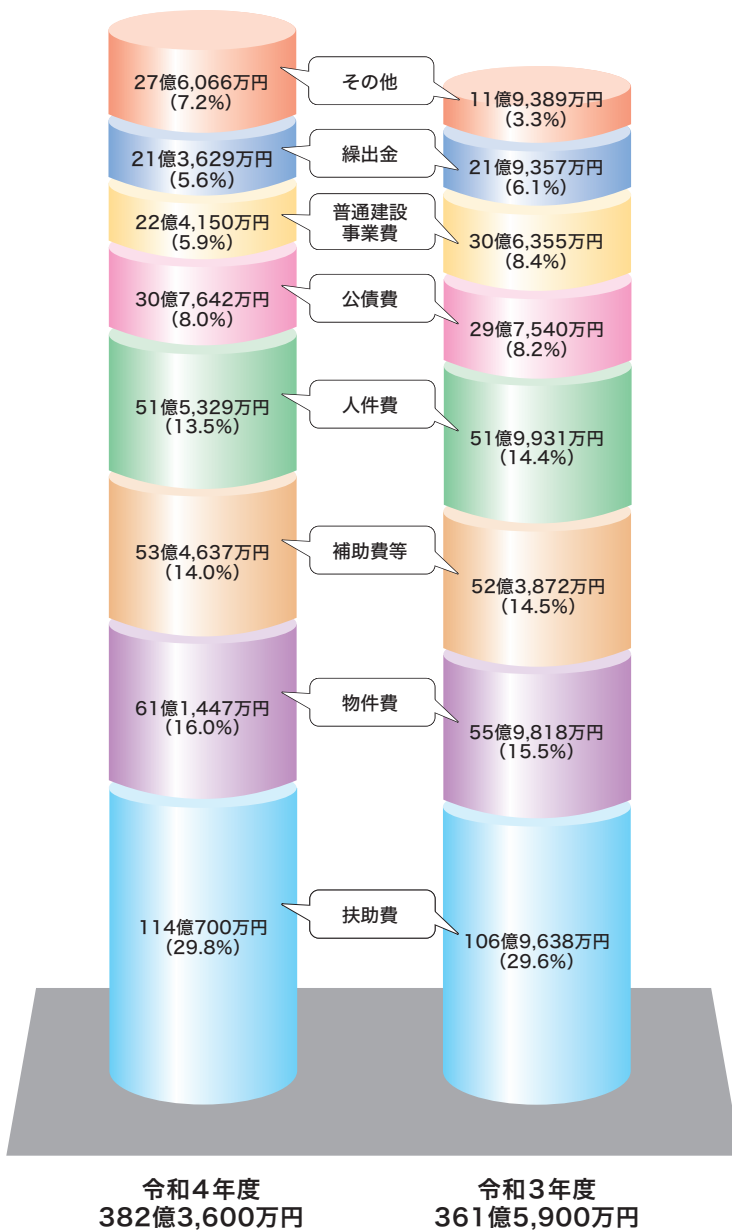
27億6,066万円
(7.2%)

その他

11億9,389万円
(3.3%)

21億3,629万円
(5.6%)

繰出金

21億9,357万円
(6.1%)

22億4,150万円
(5.9%)

普通建設事業費

30億6,355万円
(8.4%)

30億7,642万円
(8.0%)

公債費

29億7,540万円
(8.2%)

51億5,329万円
(13.5%)

人件費

51億9,931万円
(14.4%)

53億4,637万円
(14.0%)

補助費等

52億3,872万円
(14.5%)

61億1,447万円
(16.0%)

物件費

55億9,818万円
(15.5%)

114億700万円
(29.8%)

扶助費

106億9,638万円
(29.6%)

令和4年度
382億3,600万円

令和3年度
361億5,900万円